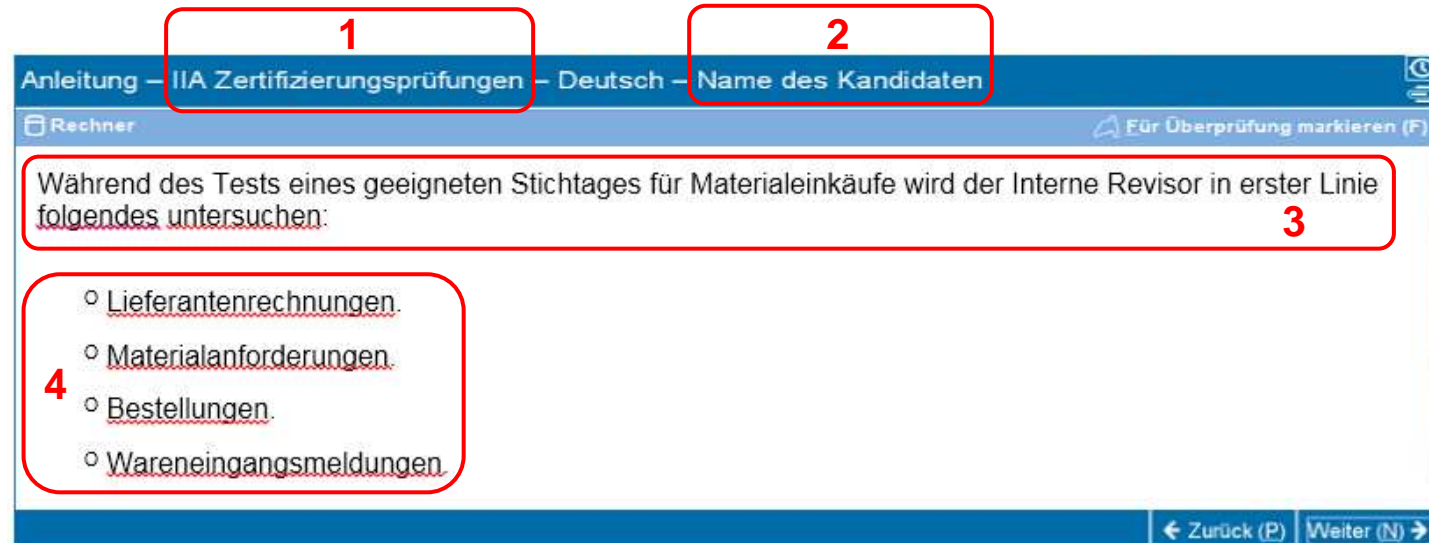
1

2

Anleitung – IIA Zertifizierungsprüfungen – Deutsch – Name des Kandidaten

Rechner

Für Überprüfung markieren (F)

Während des Tests eines geeigneten Stichtages für Materialeinkäufe wird der Interne Revisor in erster Linie folgendes untersuchen:

3

4

Lieferantenrechnungen.

Materialanforderungen.

Bestellungen.

Wareneingangsmeldungen.

← Zurück (P)

Weiter (N) →